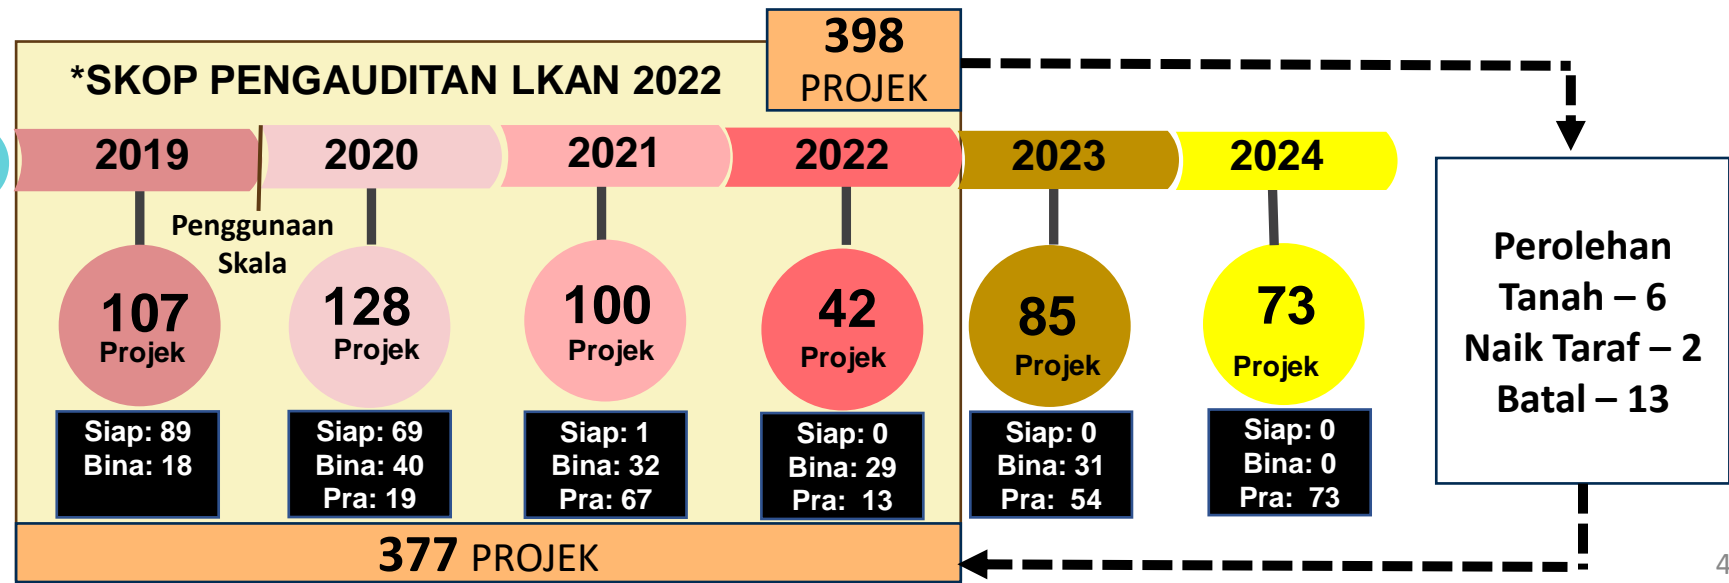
398 PROJEK

*SKOP PENGAUDITAN LKAN 2022

2019
2020
2021
2022
2023
2024

Penggunaan Skala

107 Projek
Siap: 89
Bina: 18

128 Projek
Siap: 69
Bina: 40
Pra: 19

100 Projek
Siap: 1
Bina: 32
Pra: 67

42 Projek
Siap: 0
Bina: 29
Pra: 13

85 Projek
Siap: 0
Bina: 31
Pra: 54

73 Projek
Siap: 0
Bina: 0
Pra: 73

Perolehan Tanah – 6
Naik Taraf – 2
Batal – 13

377 PROJEK

4